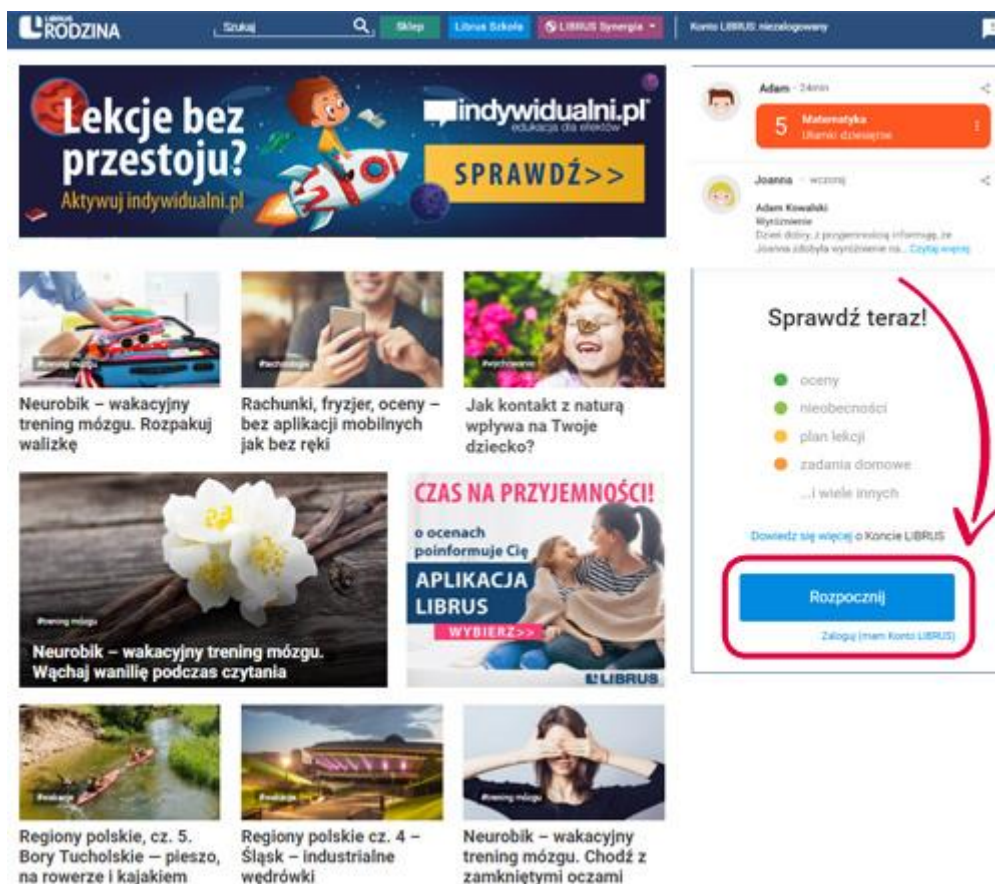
LIBRUS RODZINA

Szukaj

Sklep

Librus Szkoła

LIBRUS Synergia

Konto LIBRUS: niezalogowany

Lekcje bez przestoju?

Aktywuj indywidualni.pl

indywidualni.pl

edukacja dla efektów

SPRAWDŹ>>

Adam · 24min

5 Matematyka

Ułamki dziesiętne

Joanna · wczoraj

Adam Kowalski

Wyróżnienie

Dzień dobry, z przyjemnością informuję, że Joanna zdobyła wyróżnienie na... Czytaj więcej

Sprawdź teraz!

oceny

nieobecności

plan lekcji

zadania domowe

...i wiele innych

Dowiedz się więcej o Koncie LIBRUS

Rozpocznij

Zaloguj (mam Konto LIBRUS)

#trening mózgu

Neurobik – wakacyjny trening mózgu. Rozpakuj walizkę

#technologia

Rachunki, fryzjer, oceny – bez aplikacji mobilnych jak bez ręki

#wychowanie

Jak kontakt z naturą wpływa na Twoje dziecko?

#trening mózgu

Neurobik – wakacyjny trening mózgu. Wąchaj wanilię podczas czytania

CZAS NA PRZYJEMNOŚCI!

o ocenach poinformuje Cię

APLIKACJA LIBRUS

WYBIERZ>>

LIBRUS

#wakacje

Regiony polskie, cz. 5. Bory Tucholskie – pieszo, na rowerze i kajakiem

#wakacje

Regiony polskie cz. 4 – Śląsk – industrialne wędrówki

#trening mózgu

Neurobik – wakacyjny trening mózgu. Chodź z zamkniętymi oczami